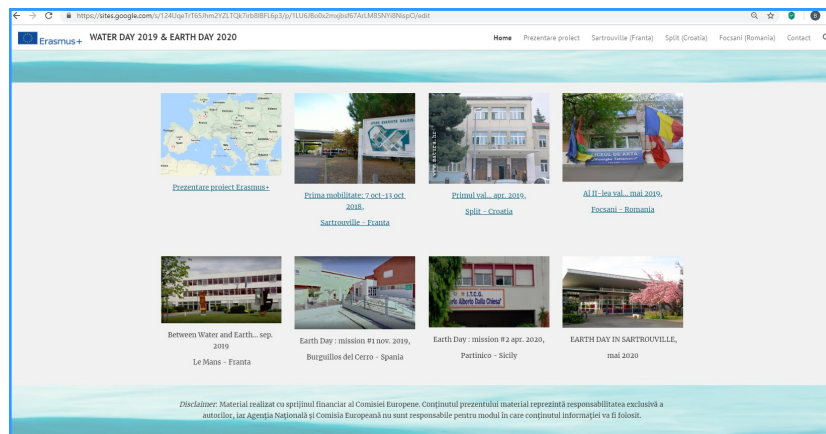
https://sites.google.com/s/124UqeTrT65Jhm2YZLTQk7irbBlBFL6p3/p/1LU6JBo0x2mxjbsf67ArLM85NYi8NispO/edit

Erasmus+ WATER DAY 2019 & EARTH DAY 2020

Home Prezentare proiect Sartrouville (Franta) Split (Croatia) Focsani (Romania) Contact

Prezentare proiect Erasmus+

Prima mobilitate: 7 oct.-13 oct. 2018, Sartrouville - Franta

Primul val... apr. 2019, Split - Croatia

Al II-lea val... mai 2019, Focsani - Romania

Between Water and Earth... sep. 2019

Le Mans - Franta

Earth Day : mission #1 nov. 2019,

Burguillos del Cerro - Spania

Earth Day : mission #2 apr. 2020,

Partinico - Sicily

EARTH DAY IN SARTROUVILLE,

mai 2020

Disclaimer: Material realizat cu sprijinul financiar al Comisiei Europene. Conţinutul prezentului material reprezintă responsabilitatea exclusivă a autorilor, iar Agenţia Naţională şi Comisia Europeană nu sunt responsabile pentru modul în care conţinutul informaţiei va fi folosit.